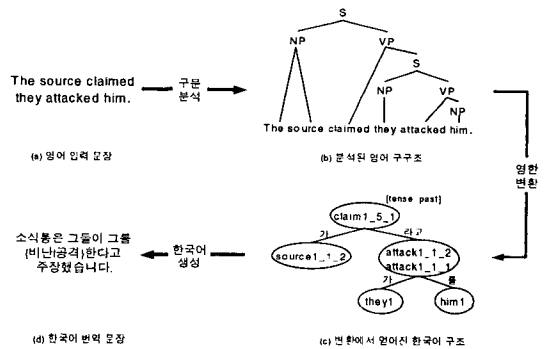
The source claimed they attacked him.

구문 분석

S
NP
VP
S
NP
VP
NP
The source claimed they attacked him.

(a) 영어 입력 문장

(b) 분석된 영어 구구조

영한 변환

[tense past]
claim1_5_1
가
라고
source1_1_2
attack1_1_2
attack1_1_1
가
를
they1
him1

소식통은 그들이 그를 {비난공격}한다고 주장했습니다.

한국어 생성

(d) 한국어 번역 문장

(c) 변환에서 얻어진 한국어 구조